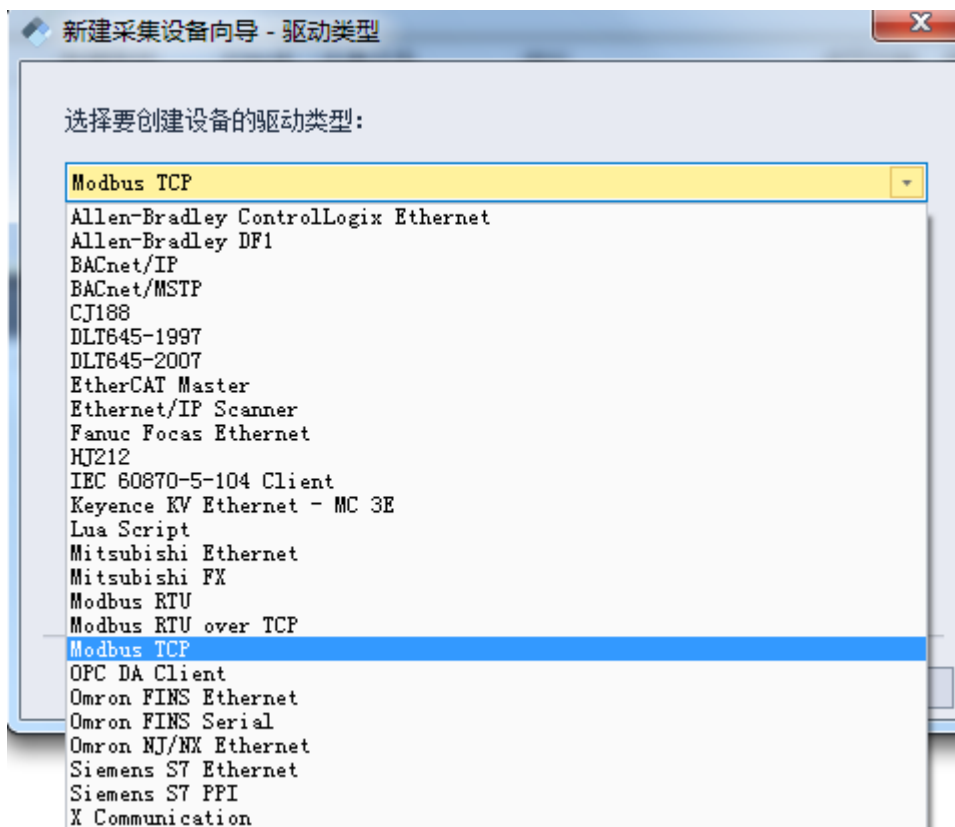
新建采集设备向导 - 驱动类型

X

选择要创建设备的驱动类型:

Modbus TCP

Allen-Bradley ControlLogix Ethernet
Allen-Bradley DF1
BACnet/IP
BACnet/MSTP
CJ188
DLT645-1997
DLT645-2007
EtherCAT Master
Ethernet/IP Scanner
Fanuc Focas Ethernet
HJ212
IEC 60870-5-104 Client
Keyence KV Ethernet - MC 3E
Lua Script
Mitsubishi Ethernet
Mitsubishi FX
Modbus RTU
Modbus RTU over TCP
Modbus TCP
OPC DA Client
Omron FINS Ethernet
Omron FINS Serial
Omron NJ/NX Ethernet
Siemens S7 Ethernet
Siemens S7 PPI
X Communication